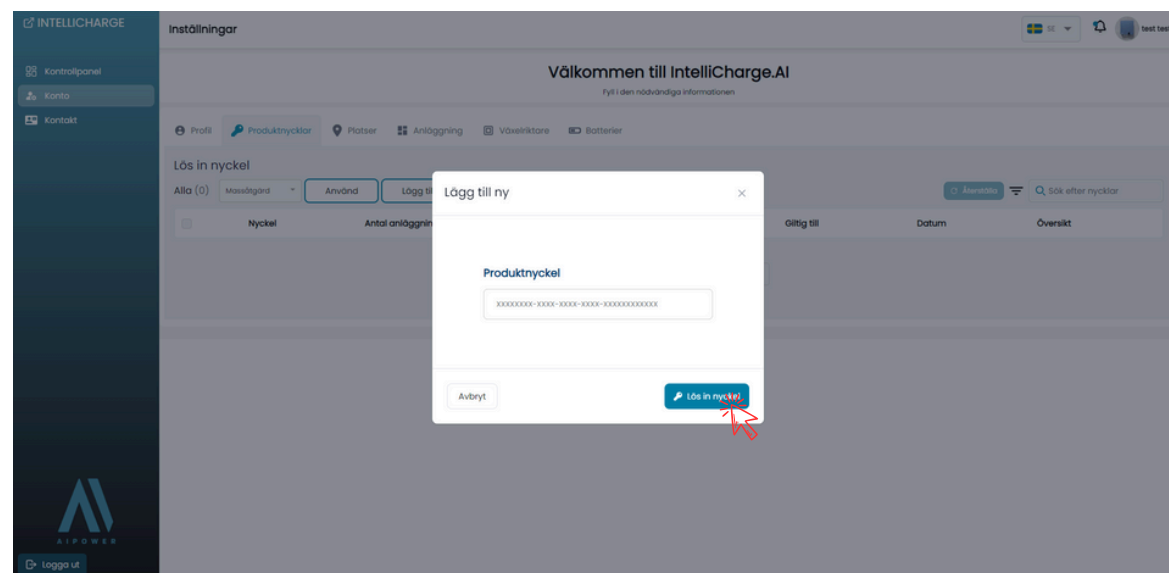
INTELLICHARGE

Kontrollpanel
Konto
Kontakt

AIPOWER

Logga ut

Inställningar

SE

test test

Välkommen till IntelliCharge.AI
Fyll i den nödvändiga informationen

Profil
Produktnycklar
Platser
Anläggning
Växelriktare
Batterier

Lös in nyckel

Alla (0)
Massåtgärd
Använd
Lägg til

Återställa
Sök efter nycklar

| | Nyckel | Antal anläggnin | Giltig till | Datum | Översikt |
|---|---|---|---|---|---|

Lägg till ny

×

Produktnyckel

xxxxxxxx-xxxx-xxxx-xxxx-xxxxxxxxxxxx

Avbryt

Lös in nyckel